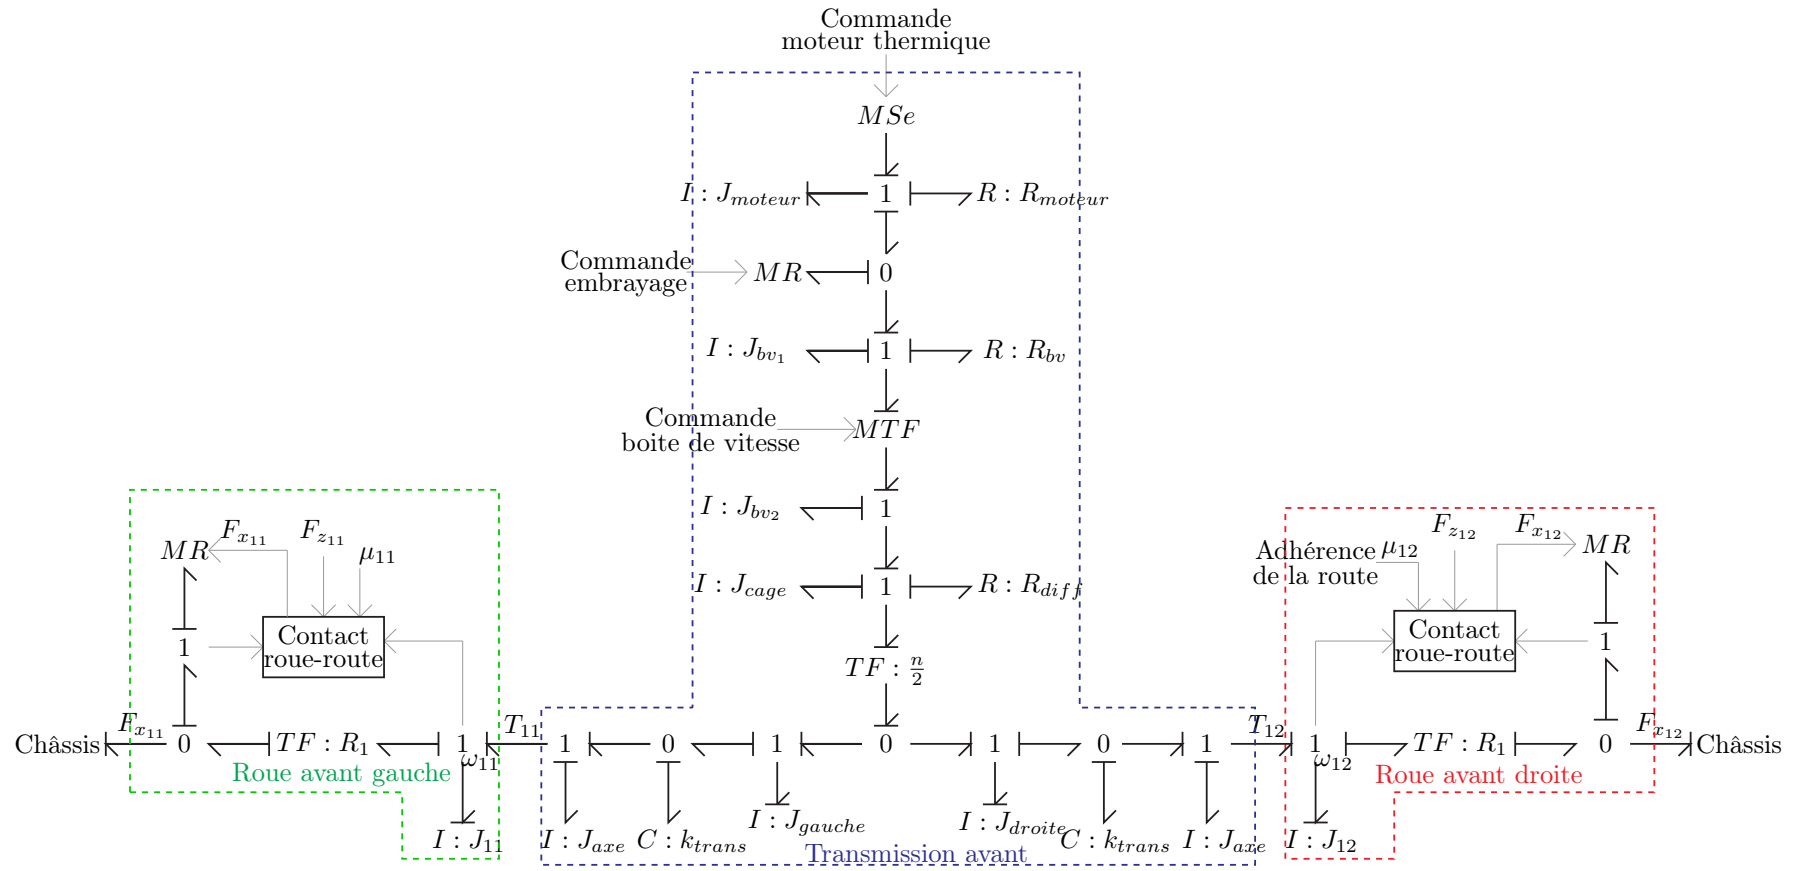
Commande moteur thermique

$MSe$

$I : J_{moteur}$ 1 $R : R_{moteur}$

Commande embrayage $MR$ 0

$I : J_{bv_1}$ 1 $R : R_{bv}$

Commande boite de vitesse $MTF$

$I : J_{bv_2}$ 1

$I : J_{cage}$ 1 $R : R_{diff}$

$TF : \frac{n}{2}$

$MR$ $F_{x_{11}}$ $F_{z_{11}}$ $\mu_{11}$

1 Contact roue-route

Châssis $F_{x_{11}}$ 0 $TF : R_1$ 1 $\omega_{11}$ $T_{11}$ 1 0 1 0 1 0 1 $T_{12}$ 1 $\omega_{12}$ $TF : R_1$ 0 $F_{x_{12}}$ Châssis

Roue avant gauche

$I : J_{11}$ $I : J_{axe}$ $C : k_{trans}$ $I : J_{gauche}$ $I : J_{droite}$ $C : k_{trans}$ $I : J_{axe}$ $I : J_{12}$

Transmission avant

Adhérence de la route $\mu_{12}$ $F_{z_{12}}$ $F_{x_{12}}$ $MR$

Contact roue-route 1

Roue avant droite